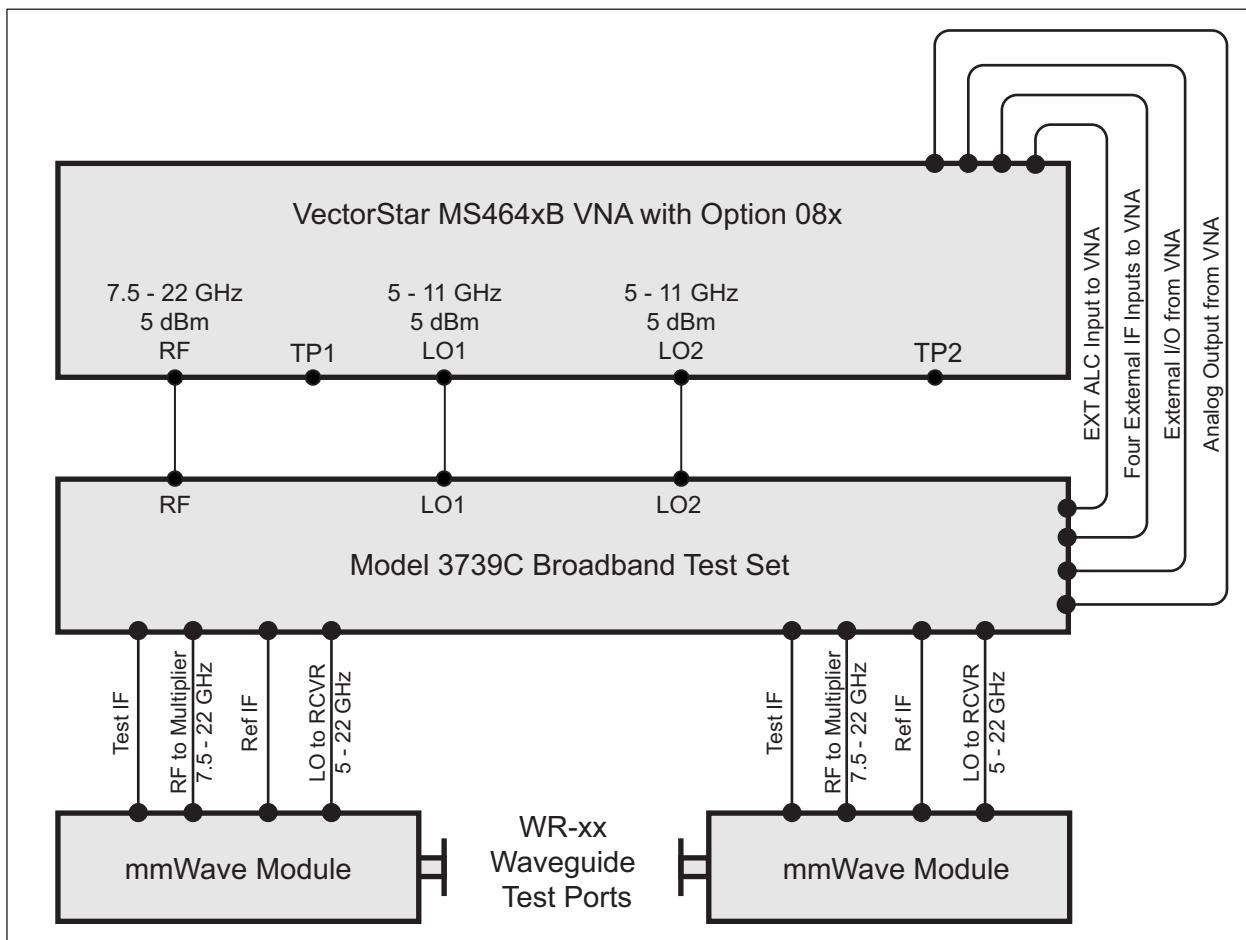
VectorStar MS464xB VNA with Option 08x

7.5 - 22 GHz
5 dBm
RF

TP1

5 - 11 GHz
5 dBm
LO1

5 - 11 GHz
5 dBm
LO2

TP2

EXT ALC Input to VNA

Four External IF Inputs to VNA

External I/O from VNA

Analog Output from VNA

RF

LO1

LO2

Model 3739C Broadband Test Set

Test IF

RF to Multiplier
7.5 - 22 GHz

Ref IF

LO to RCVR
5 - 22 GHz

Test IF

RF to Multiplier
7.5 - 22 GHz

Ref IF

LO to RCVR
5 - 22 GHz

mmWave Module

WR-xx
Waveguide
Test Ports

mmWave Module